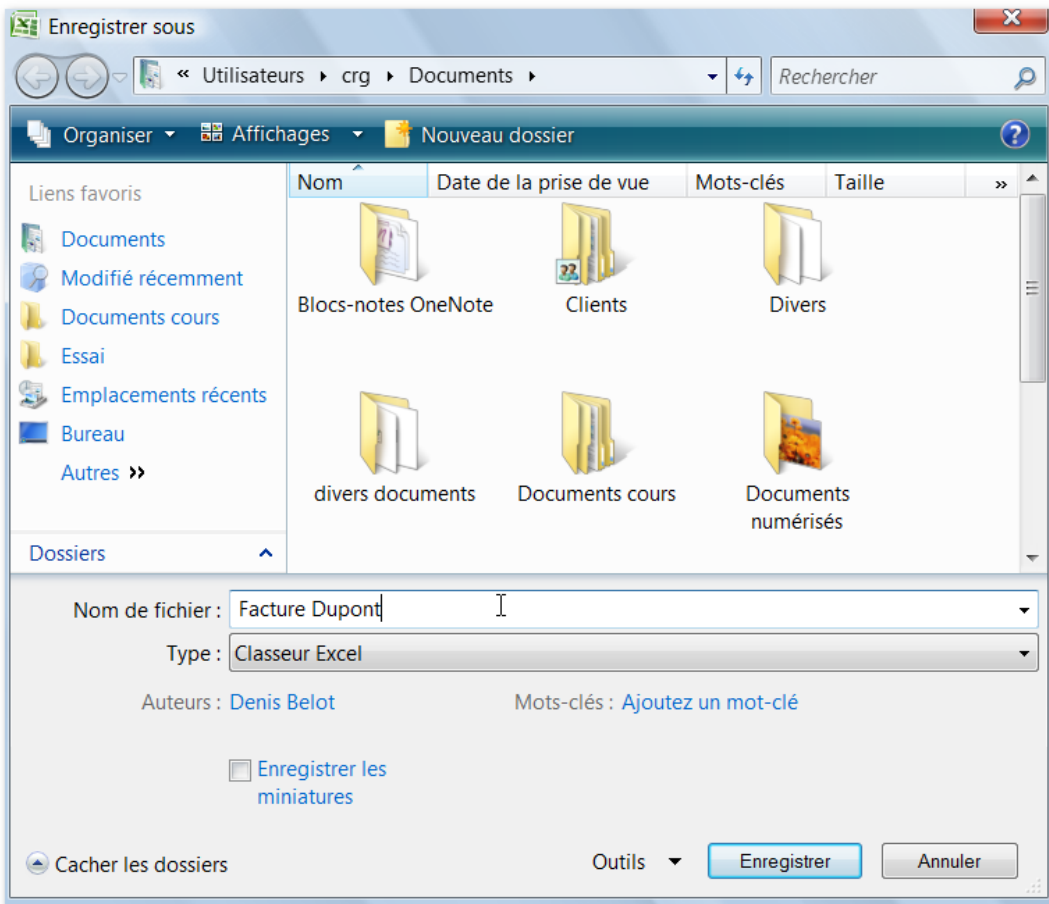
Enregistrer sous

« Utilisateurs ▸ crg ▸ Documents ▸

Rechercher

Organiser ▾ Affichages ▾ Nouveau dossier

Liens favoris

Documents

Modifié récemment

Documents cours

Essai

Emplacements récents

Bureau

Autres »

Dossiers

| Nom | Date de la prise de vue | Mots-clés | Taille | » |
|---|---|---|---|---|

Blocs-notes OneNote

Clients

Divers

divers documents

Documents cours

Documents numérisés

Nom de fichier : Facture Dupont

Type : Classeur Excel

Auteurs : Denis Belot

Mots-clés : Ajoutez un mot-clé

Enregistrer les miniatures

Cacher les dossiers

Outils

Enregistrer

Annuler